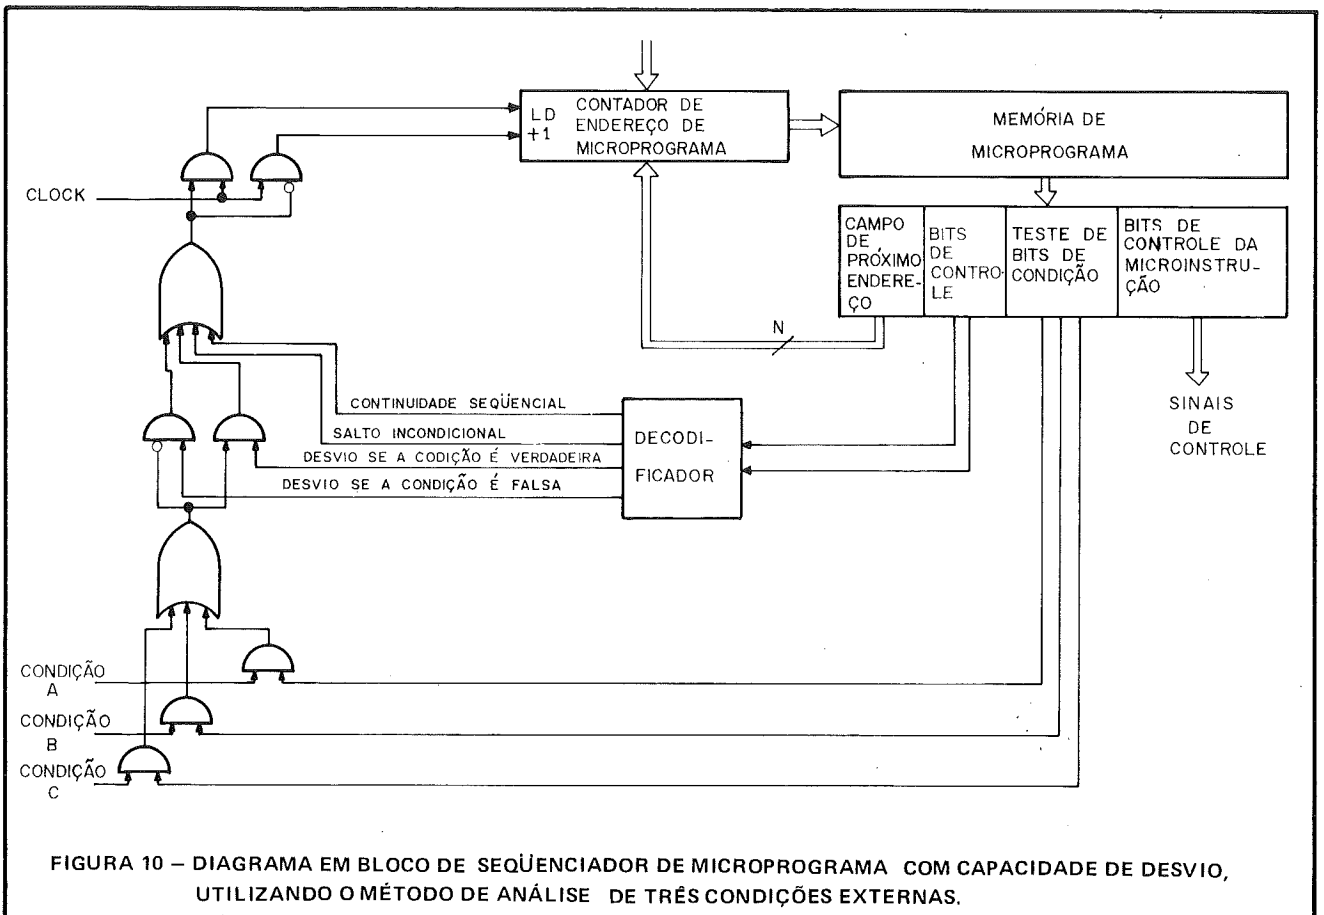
LD
+1
CONTADOR DE ENDEREÇO DE MICROPROGRAMA

MEMÓRIA DE MICROPROGRAMA

CLOCK

CAMPO DE PRÓXIMO ENDEREÇO

BITS DE CONTROLE

TESTE DE BITS DE CONDIÇÃO

BITS DE CONTROLE DA MICROINSTRUÇÃO

N

SINAIS DE CONTROLE

CONTINUIDADE SEQÜENCIAL
SALTO INCONDICIONAL
DESVIO SE A CODIÇÃO É VERDADEIRA
DESVIO SE A CONDIÇÃO É FALSA

DECODIFICADOR

CONDIÇÃO A
CONDIÇÃO B
CONDIÇÃO C

FIGURA 10 – DIAGRAMA EM BLOCO DE SEQÜENCIADOR DE MICROPROGRAMA COM CAPACIDADE DE DESVIO, UTILIZANDO O MÉTODO DE ANÁLISE DE TRÊS CONDIÇÕES EXTERNAS.